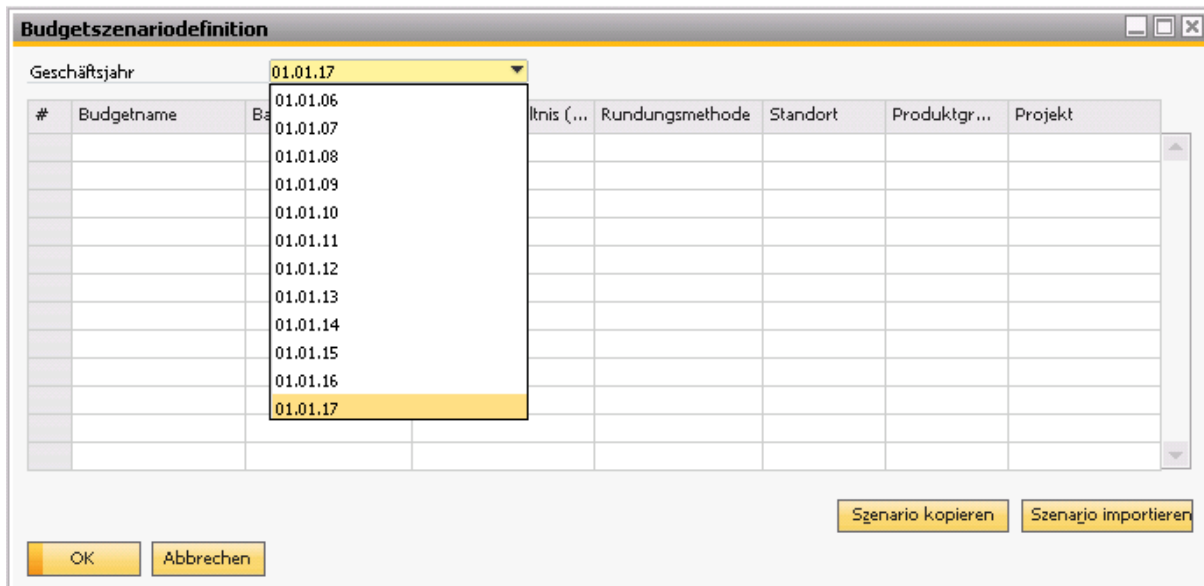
Budgetszenariodefinition

Geschäftsjahr 01.01.17

01.01.06
01.01.07
01.01.08
01.01.09
01.01.10
01.01.11
01.01.12
01.01.13
01.01.14
01.01.15
01.01.16
01.01.17

| # | Budgetname | Ba | ltnis (... | Rundungsmethode | Standort | Produktgr... | Projekt |
|---|---|---|---|---|---|---|---|
| | | | | | | | |

Szenario kopieren Szenario importieren

OK Abbrechen